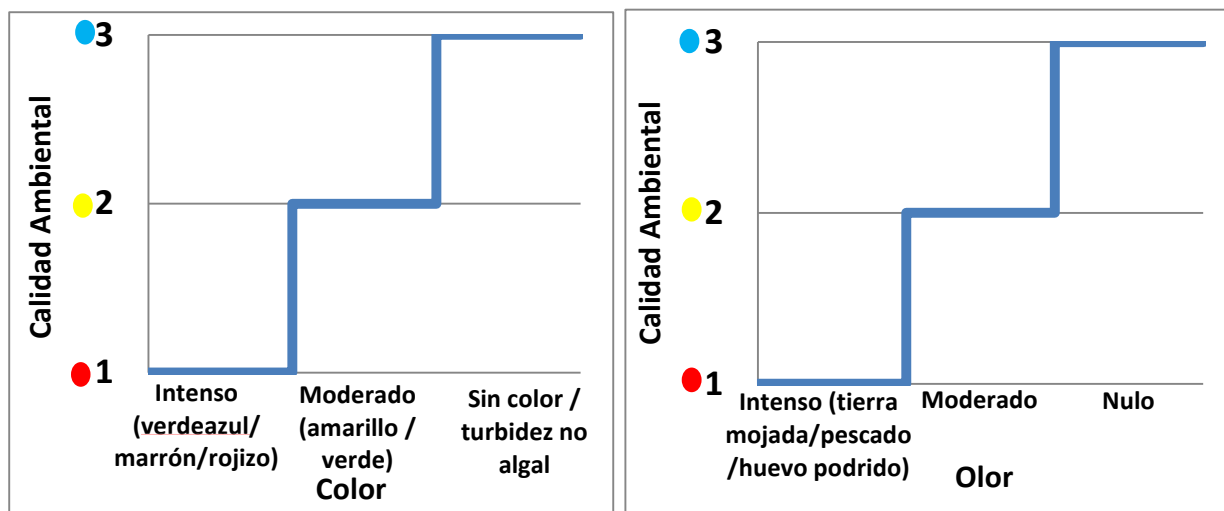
3

2

1

Calidad Ambiental

Intenso (verdeazul/ marrón/rojizo)

Moderado (amarillo / verde)

Sin color / turbidez no algal

Color

3

2

1

Calidad Ambiental

Intenso (tierra mojada/pescado /huevo podrido)

Moderado

Nulo

Olor